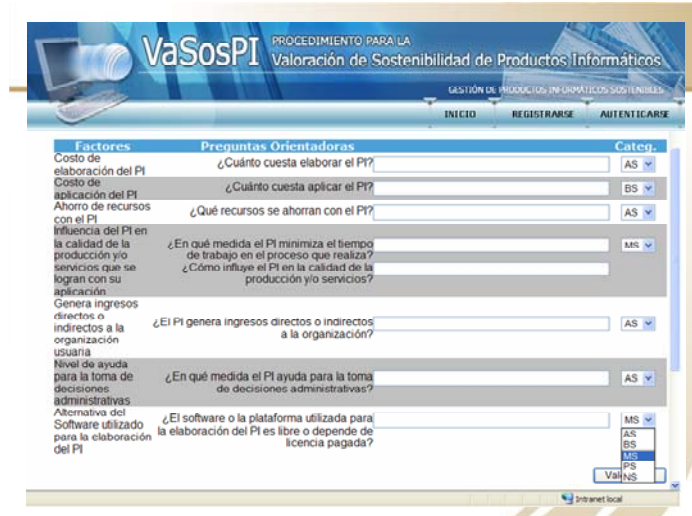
VaSosPI PROCEDIMIENTO PARA LA Valoración de Sostenibilidad de Productos Informáticos

GESTIÓN DE PRODUCTOS INFORMÁTICOS SOSTENIBLES

INICIO REGISTRARSE AUTENTICARSE

| Factores | Preguntas Orientadoras | Categ. |
|---|---|---|
| Costo de elaboración del PI | ¿Cuánto cuesta elaborar el PI? | AS |
| Costo de aplicación del PI | ¿Cuánto cuesta aplicar el PI? | BS |
| Ahorro de recursos con el PI | ¿Qué recursos se ahorran con el PI? | AS |
| Influencia del PI en la calidad de la producción y/o servicios que se logran con su aplicación | ¿En qué medida el PI minimiza el tiempo de trabajo en el proceso que realiza? ¿Cómo influye el PI en la calidad de la producción y/o servicios? | MS |
| Genera ingresos directos o indirectos a la organización usuaria | ¿El PI genera ingresos directos o indirectos a la organización? | AS |
| Nivel de ayuda para la toma de decisiones administrativas | ¿En qué medida el PI ayuda para la toma de decisiones administrativas? | AS |
| Alternativa del Software utilizado para la elaboración del PI | ¿El software o la plataforma utilizada para la elaboración del PI es libre o depende de licencia pagada? | MS |

AS
BS
MS
PS
NS

Val

Intranet local